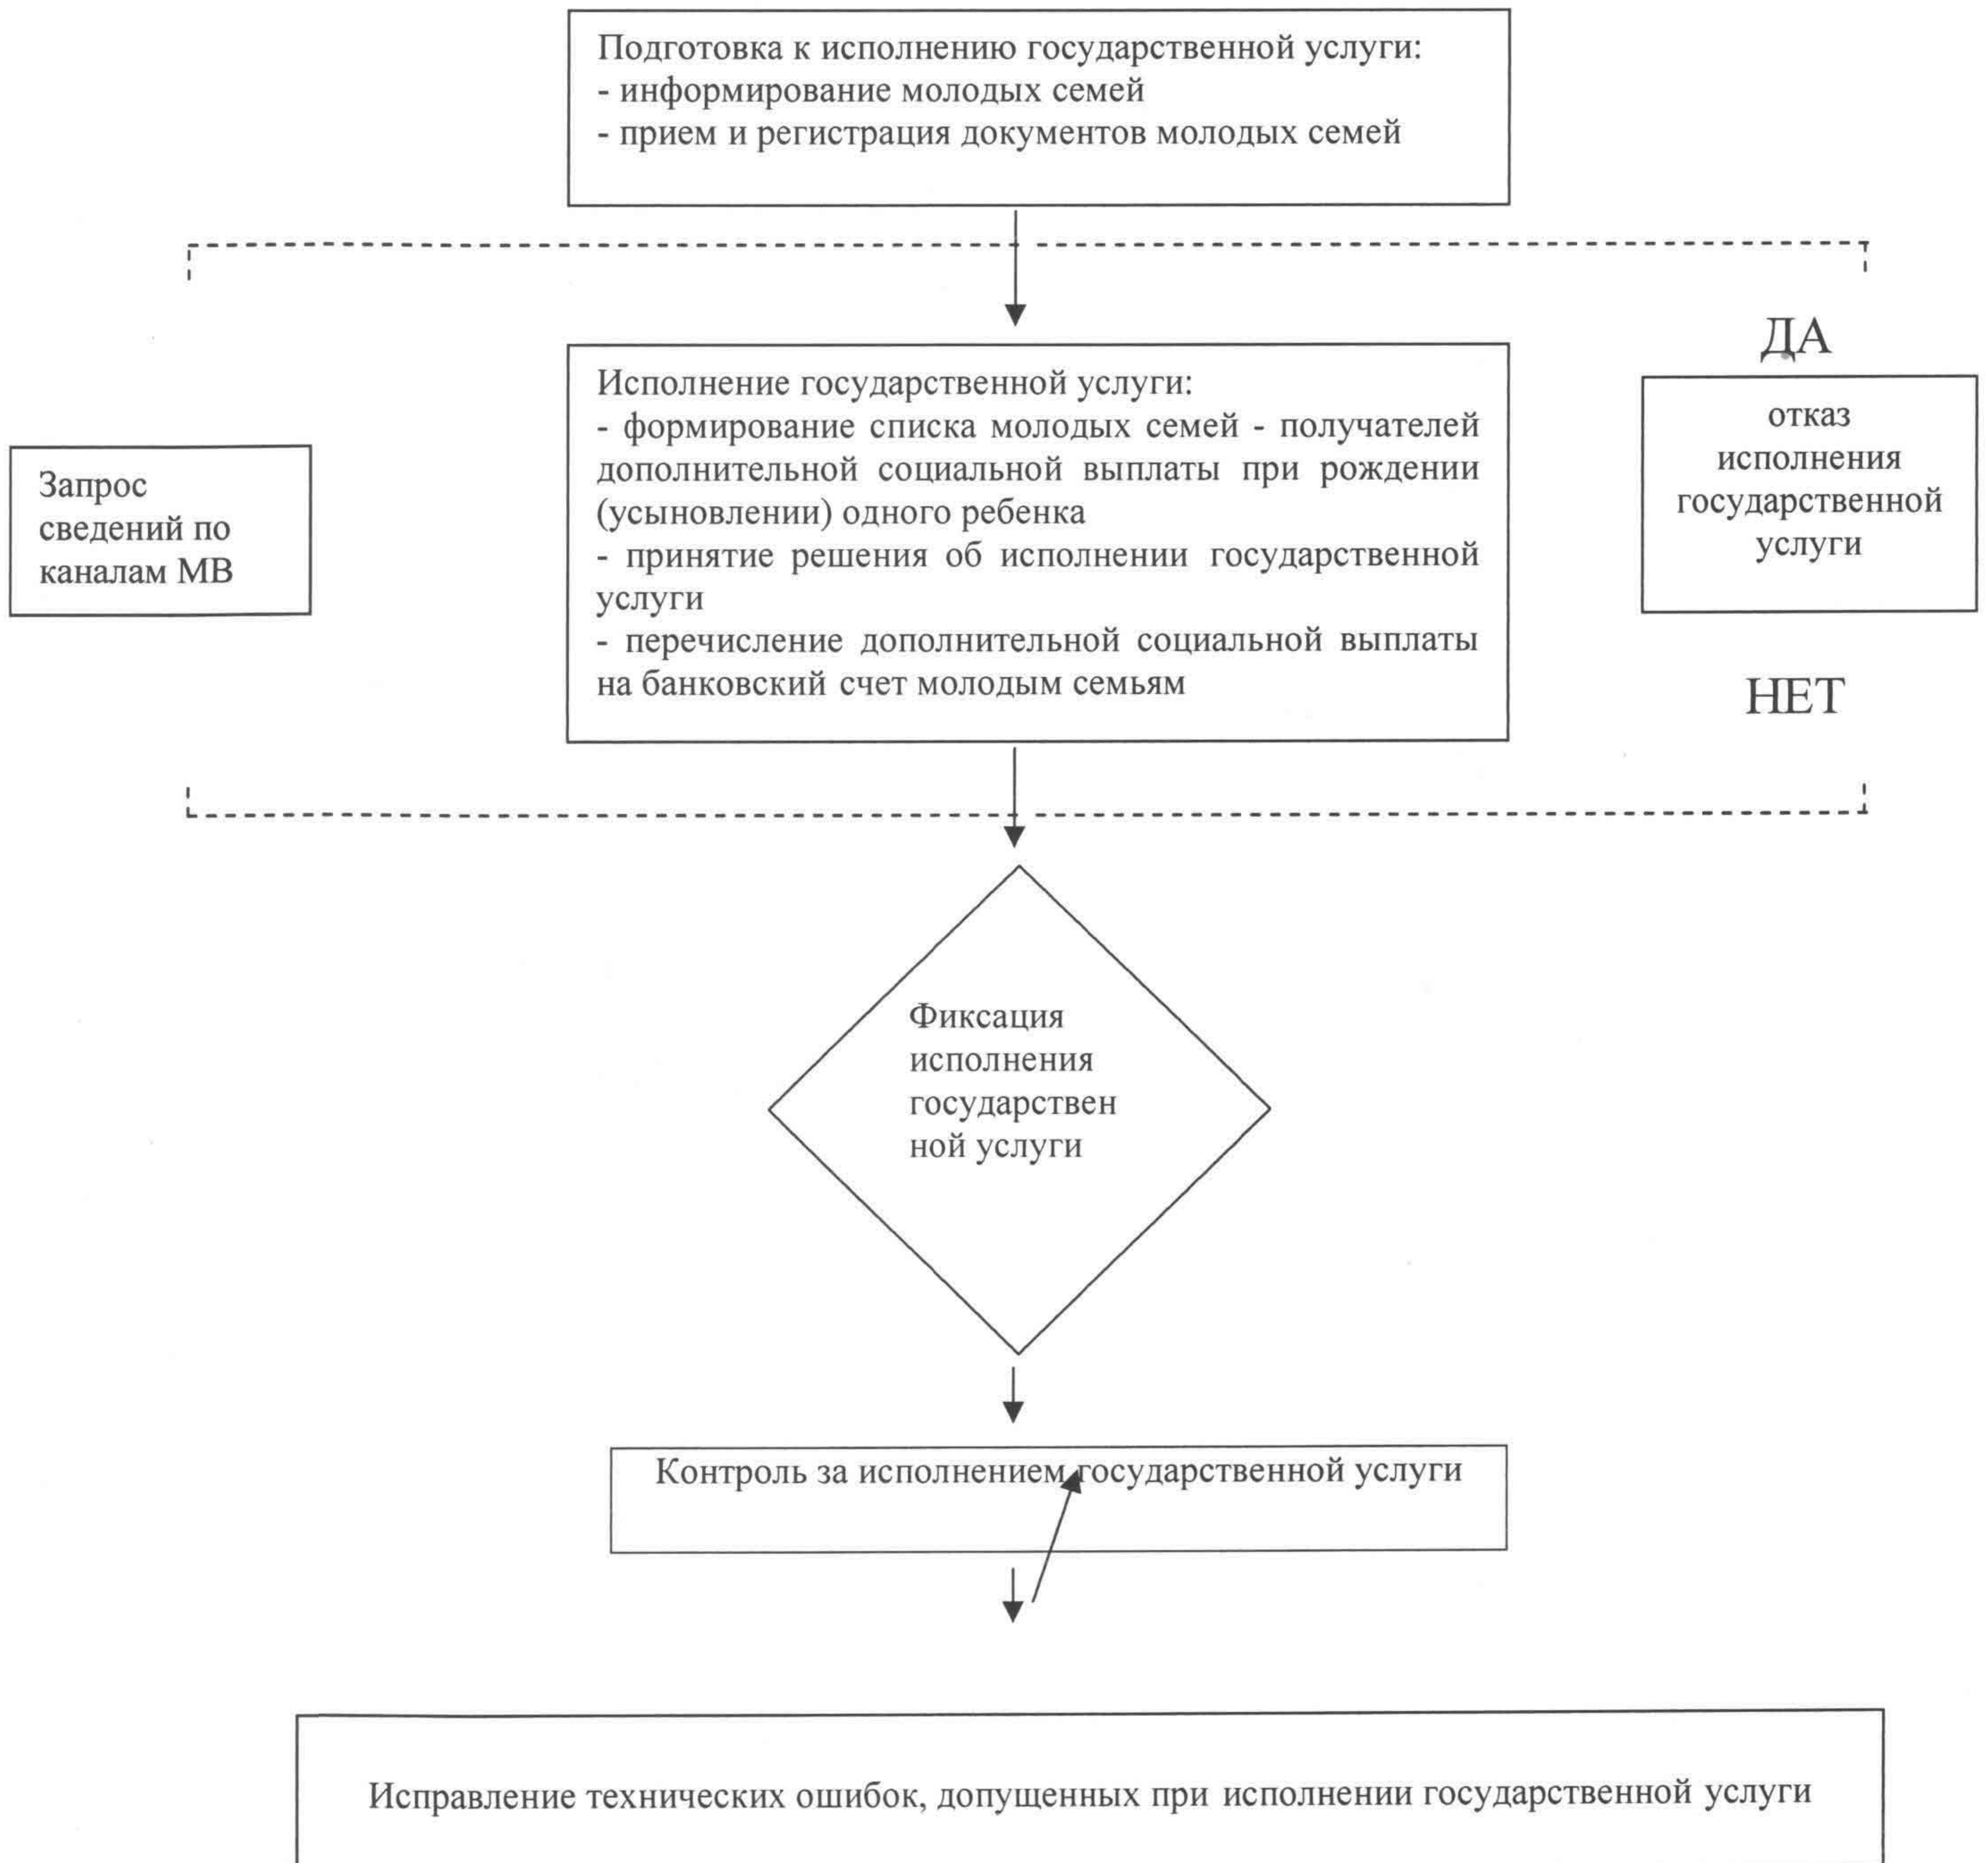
Подготовка к исполнению государственной услуги:
- информирование молодых семей
- прием и регистрация документов молодых семей

ДА

Запрос сведений по каналам МВ

Исполнение государственной услуги:
- формирование списка молодых семей - получателей дополнительной социальной выплаты при рождении (усыновлении) одного ребенка
- принятие решения об исполнении государственной услуги
- перечисление дополнительной социальной выплаты на банковский счет молодым семьям

отказ исполнения государственной услуги

НЕТ

Фиксация исполнения государствен ной услуги

Контроль за исполнением государственной услуги

Исправление технических ошибок, допущенных при исполнении государственной услуги